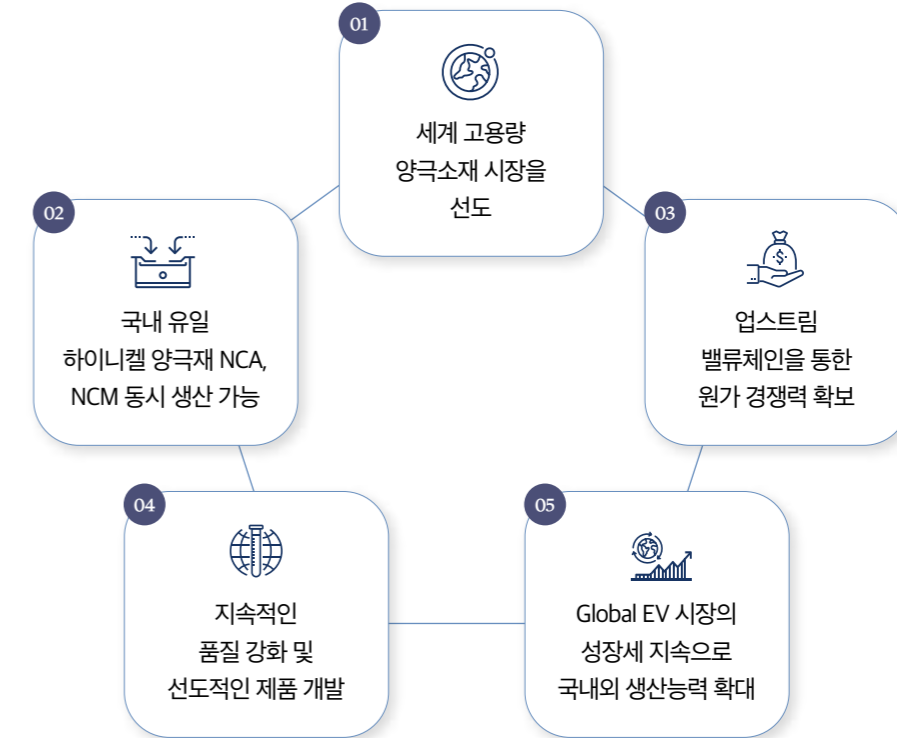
01

세계 고용량 양극소재 시장을 선도

02

국내 유일 하이니켈 양극재 NCA, NCM 동시 생산 가능

03

업스트림 밸류체인을 통한 원가 경쟁력 확보

04

지속적인 품질 강화 및 선도적인 제품 개발

05

Global EV 시장의 성장세 지속으로 국내외 생산능력 확대